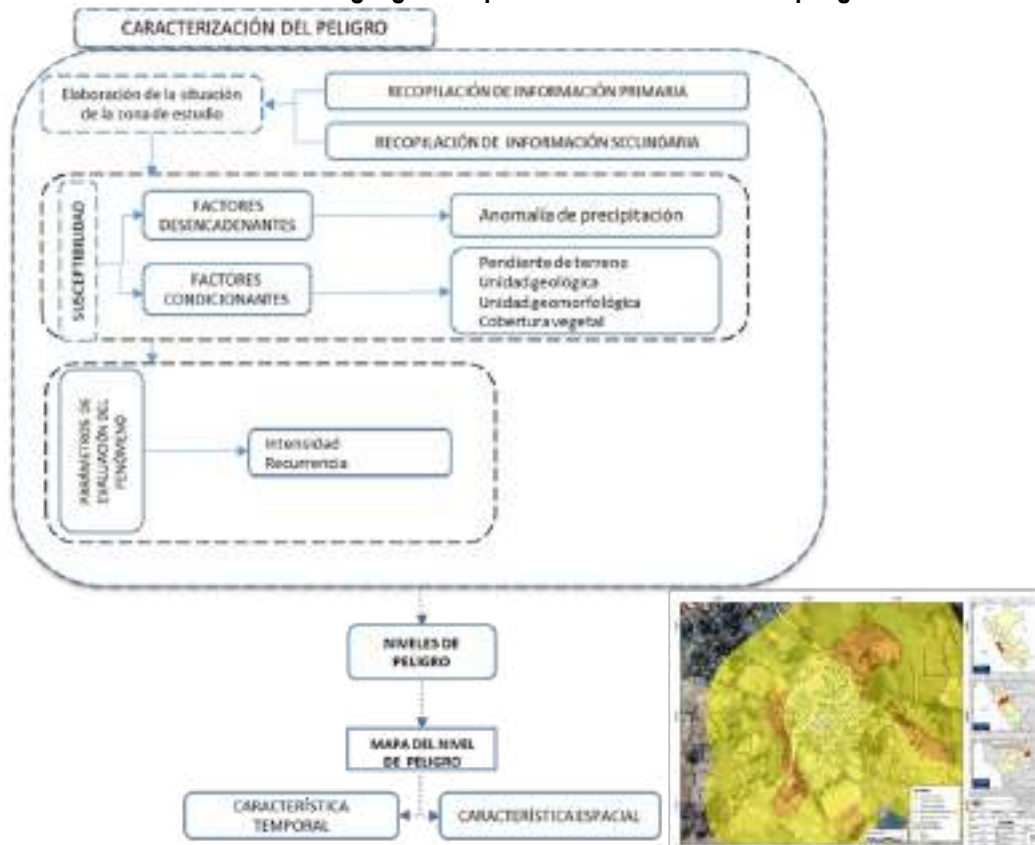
CARACTERIZACIÓN DEL PELIGRO

Elaboración de la situación de la zona de estudio

RECOPILACIÓN DE INFORMACIÓN PRIMARIA

RECOPILACIÓN DE INFORMACIÓN SECUNDARIA

SUSCEPTIBILIDAD

FACTORES DESENCADENANTES

Anomalía de precipitación

FACTORES CONDICIONANTES

Pendiente de terreno
Unidad geológica
Unidad geomorfológica
Cobertura vegetal

PARÁMETROS DE EVALUACIÓN DEL FENÓMENO

Intensidad
Recurrencia

NIVELES DE PELIGRO

MAPA DEL NIVEL DE PELIGRO

CARACTERÍSTICA TEMPORAL

CARACTERÍSTICA ESPACIAL